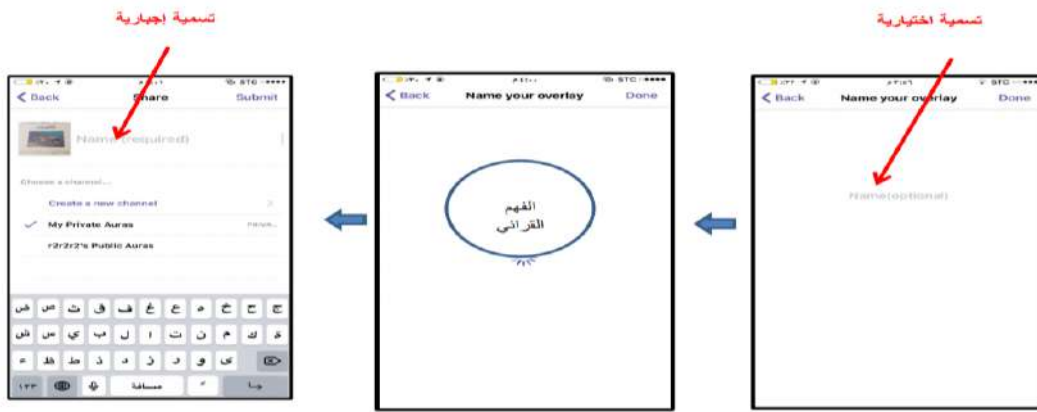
تسمية اختيارية

تسمية إجبارية

< Back Name your overlay Done

Name(optional)

< Back Name your overlay Done

الفهم القرائي

< Back Share Submit

Name (required)

Choose a channel...

Create a new channel

✓ My Private Auras

r2r2r2's Public Auras

ض ص ث ق ف غ ع ه خ ح ج

ش س ي ب ل ا ت ن م ك ة

ء ظ ط ذ د ز و ى

١٢٣ مسافة